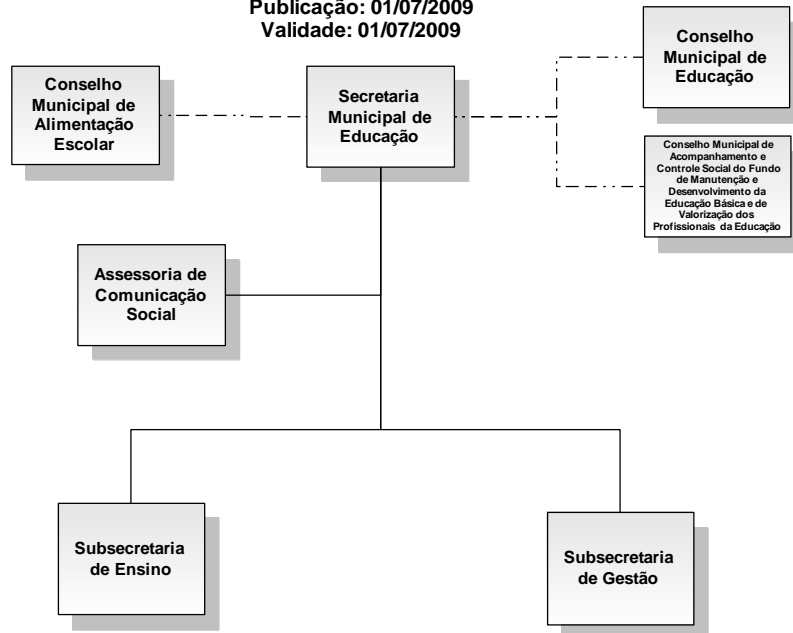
Publicação: 01/07/2009
Validade: 01/07/2009

Conselho Municipal de Alimentação Escolar

Secretaria Municipal de Educação

Conselho Municipal de Educação

Conselho Municipal de Acompanhamento e Controle Social do Fundo de Manutenção e Desenvolvimento da Educação Básica e de Valorização dos Profissionais da Educação

Assessoria de Comunicação Social

Subsecretaria de Ensino

Subsecretaria de Gestão